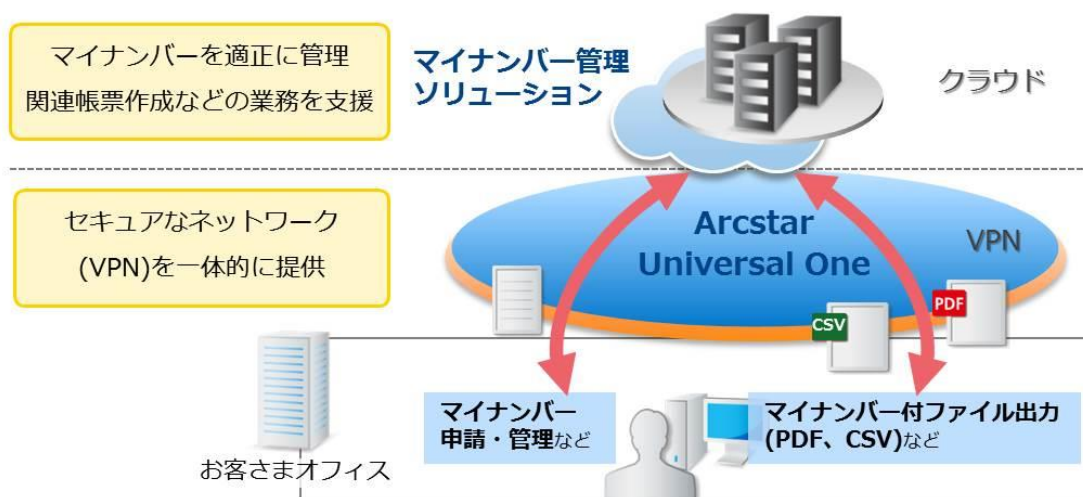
マイナンバーを適正に管理
関連帳票作成などの業務を支援

マイナンバー管理
ソリューション

クラウド

セキュアなネットワーク
(VPN)を一体的に提供

Arcstar
Universal One

VPN

CSV

PDF

マイナンバー
申請・管理など

マイナンバー付ファイル出力
(PDF、CSV)など

お客さまオフィス